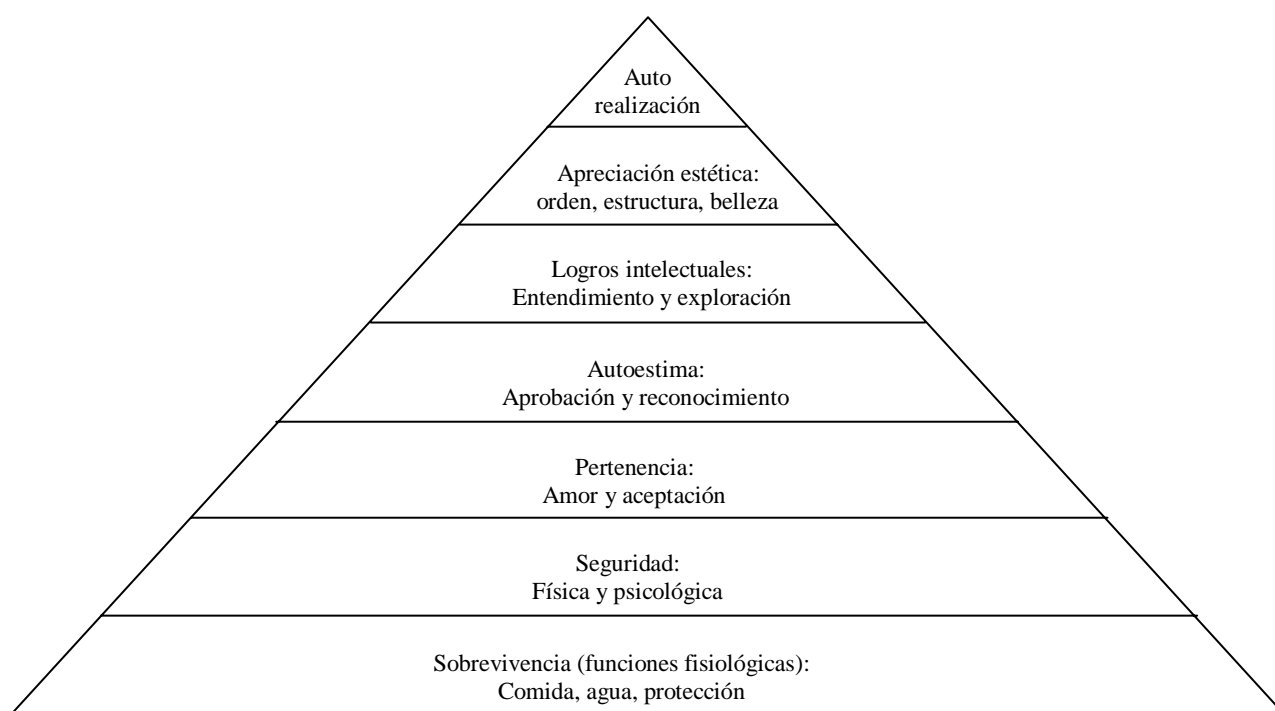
Auto
realización

Apreciación estética:
orden, estructura, belleza

Logros intelectuales:
Entendimiento y exploración

Autoestima:
Aprobación y reconocimiento

Pertenencia:
Amor y aceptación

Seguridad:
Física y psicológica

Sobrevivencia (funciones fisiológicas):
Comida, agua, protección